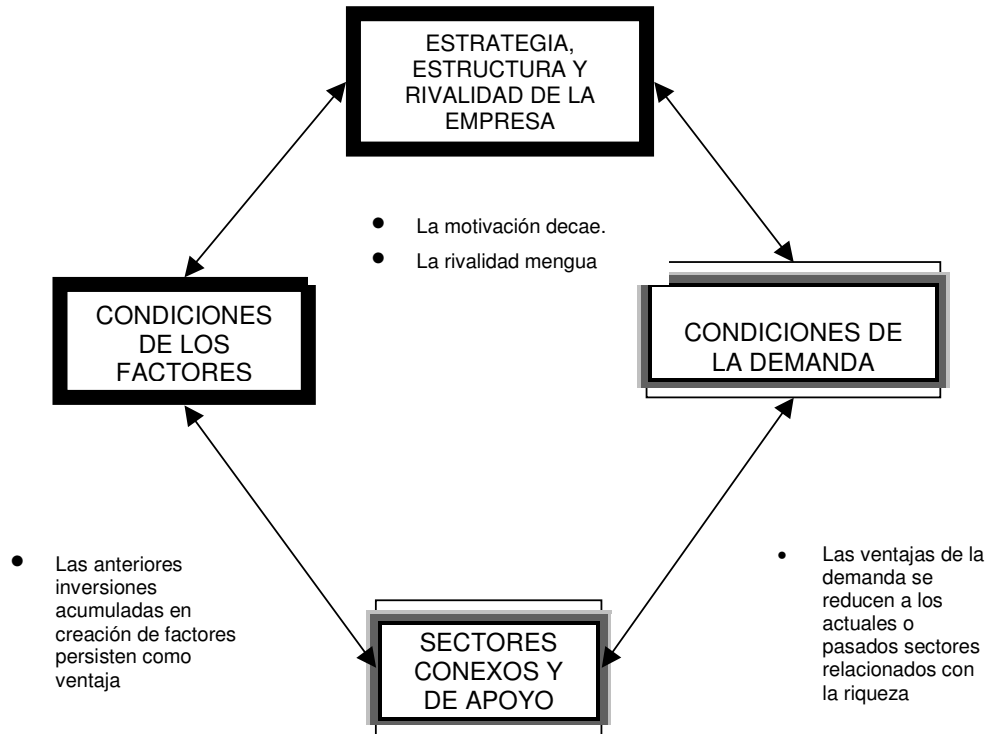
ESTRATEGIA, ESTRUCTURA Y RIVALIDAD DE LA EMPRESA

- La motivación decae.
- La rivalidad mengua

CONDICIONES DE LOS FACTORES

CONDICIONES DE LA DEMANDA

- Las anteriores inversiones acumuladas en creación de factores persisten como ventaja

- Las ventajas de la demanda se reducen a los actuales o pasados sectores relacionados con la riqueza

SECTORES CONEXOS Y DE APOYO